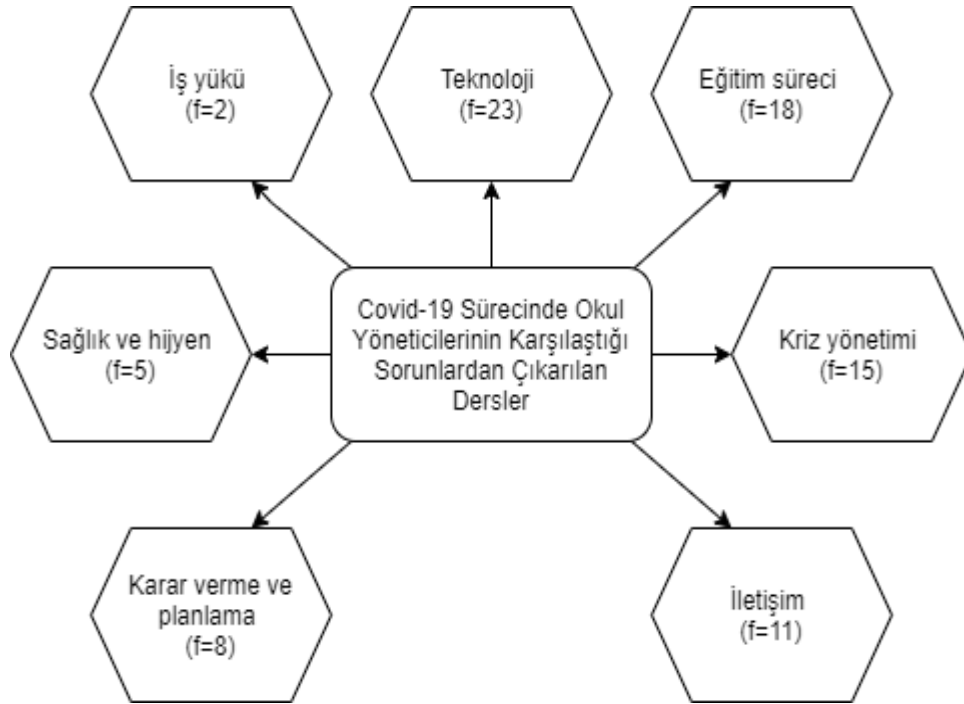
İş yükü
(f=2)

Teknoloji
(f=23)

Eğitim süreci
(f=18)

Sağlık ve hijyen
(f=5)

Covid-19 Sürecinde Okul Yöneticilerinin Karşılaştığı Sorunlardan Çıkarılan Dersler

Kriz yönetimi
(f=15)

Karar verme ve planlama
(f=8)

İletişim
(f=11)